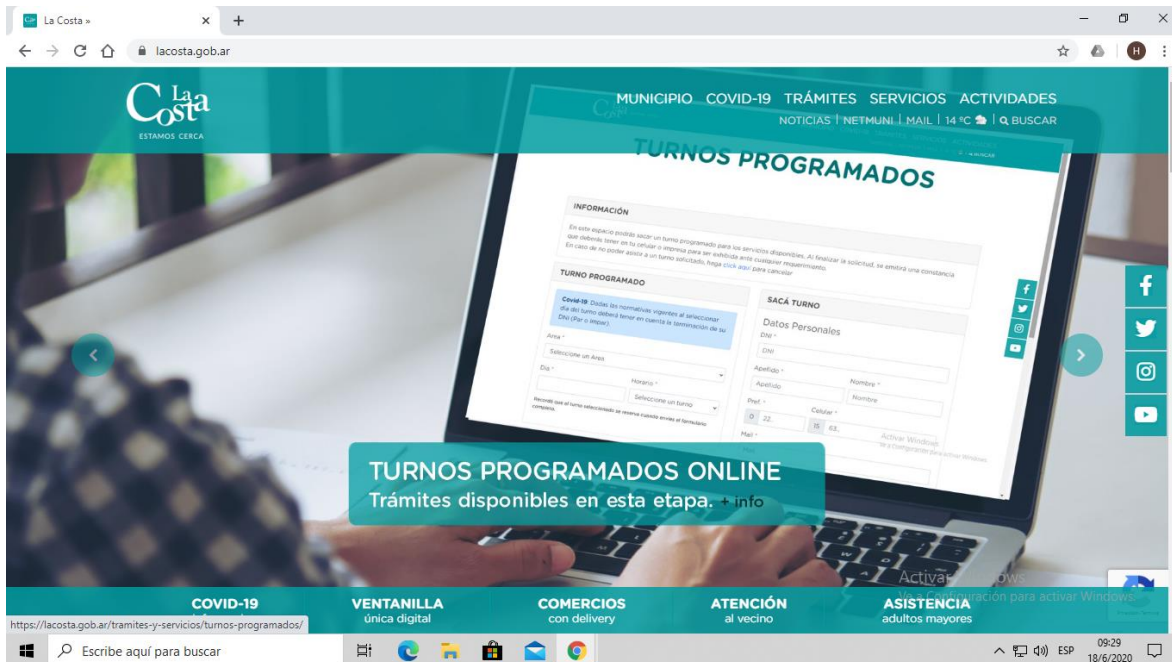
La Costa »

lacosta.gob.ar

La Costa
ESTAMOS CERCA

MUNICIPIO COVID-19 TRÁMITES SERVICIOS ACTIVIDADES
NOTICIAS | NETMUNI | MAIL | 14 ºC | BUSCAR

TURNOS PROGRAMADOS

INFORMACIÓN

En este espacio podrás sacar un turno programado para los servicios disponibles. Al finalizar la solicitud, se emitirá una constancia que deberás tener en tu celular o impresa para ser exhibida ante cualquier requerimiento. En caso de no poder asistir a un turno solicitado, haga click aquí para cancelar

TURNO PROGRAMADO

Covid-19: Dadas las normativas vigentes al seleccionar día del turno deberá tener en cuenta la terminación de su DNI (Par o impar).

Area *
Seleccione un Area
Día *
Horario *
Seleccione un turno
Recorda que el turno seleccionado se reserva cuando envies el formulario completo.

SACÁ TURNO
Datos Personales
DNI *
DNI
Apellido *
Apellido
Nombre *
Nombre
Pref. *
0 22
Celular *
15 63
Mail *

Activar Windows
Ve a Configuración para activar Windows.

TURNOS PROGRAMADOS ONLINE
Trámites disponibles en esta etapa. + info

Activar Windows
Ve a Configuración para activar Windows.

COVID-19
VENTANILLA
única digital
COMERCIOS
con delivery
ATENCIÓN
al vecino
ASISTENCIA
adultos mayores

https://lacosta.gob.ar/tramites-y-servicios/turnos-programados/

Escribe aquí para buscar
ESP
09:29
18/6/2020